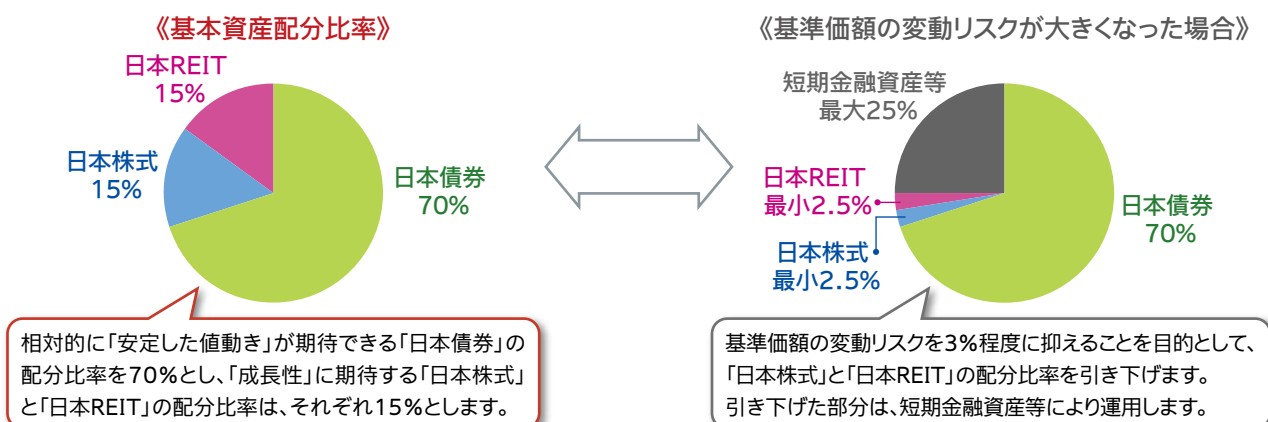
《基本資産配分比率》

日本REIT
15%

日本株式
15%

日本債券
70%

相対的に「安定した値動き」が期待できる「日本債券」の配分比率を70%とし、「成長性」に期待する「日本株式」と「日本REIT」の配分比率は、それぞれ15%とします。

《基準価額の変動リスクが大きくなった場合》

短期金融資産等
最大25%

日本REIT
最小2.5%

日本株式
最小2.5%

日本債券
70%

基準価額の変動リスクを3%程度に抑えることを目的として、「日本株式」と「日本REIT」の配分比率を引き下げます。引き下げた部分は、短期金融資産等により運用します。